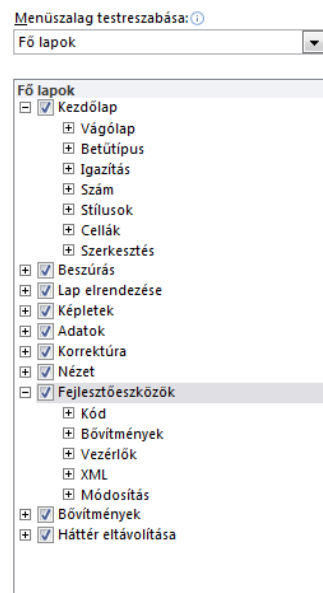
Menüszalag testreszabása: ⓘ
Fő lapok

Fő lapok
Kezdőlap
Vágólap
Betűtípus
Igazítás
Szám
Stílusok
Cellák
Szerkesztés
Beszúrás
Lap elrendezése
Képletek
Adatok
Korrektúra
Nézet
Fejlesztőeszközök
Kód
Bővítmények
Vezérlők
XML
Módosítás
Bővítmények
Háttér eltávolítása